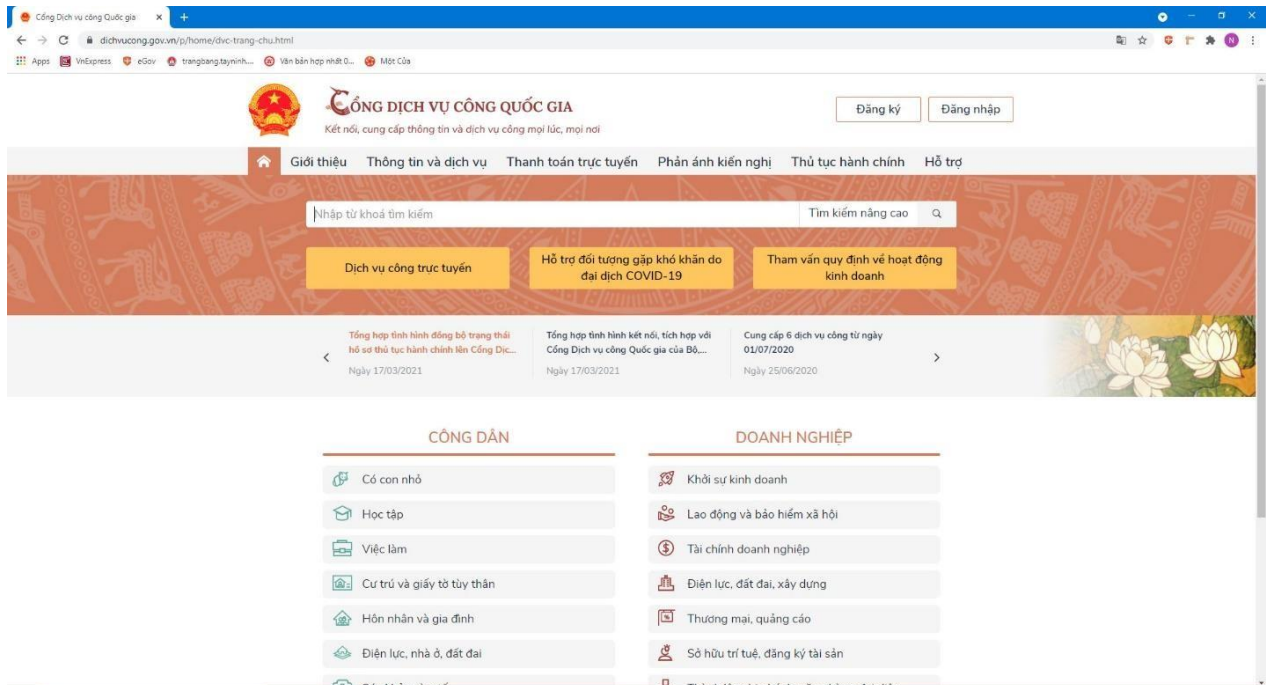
Cổng Dịch vụ công Quốc gia

dichvucong.gov.vn/p/home/dvc-trang-chu.html

Apps VnExpress eGov trangbang.tayninh... Văn bản hợp nhất 0... Một Cửa

CỔNG DỊCH VỤ CÔNG QUỐC GIA
Kết nối, cung cấp thông tin và dịch vụ công mọi lúc, mọi nơi

Đăng ký Đăng nhập

Giới thiệu Thông tin và dịch vụ Thanh toán trực tuyến Phản ánh kiến nghị Thủ tục hành chính Hỗ trợ

Nhập từ khoá tìm kiếm

Tìm kiếm nâng cao

Dịch vụ công trực tuyến

Hỗ trợ đối tượng gặp khó khăn do đại dịch COVID-19

Tham vấn quy định về hoạt động kinh doanh

Tổng hợp tình hình đồng bộ trạng thái hồ sơ thủ tục hành chính lên Cổng Dịc...
Ngày 17/03/2021

Tổng hợp tình hình kết nối, tích hợp với Cổng Dịch vụ công Quốc gia của Bộ,...
Ngày 17/03/2021

Cung cấp 6 dịch vụ công từ ngày 01/07/2020
Ngày 25/06/2020

CÔNG DÂN

Có con nhỏ
Học tập
Việc làm
Cư trú và giấy tờ tùy thân
Hôn nhân và gia đình
Điện lực, nhà ở, đất đai

DOANH NGHIỆP

Khởi sự kinh doanh
Lao động và bảo hiểm xã hội
Tài chính doanh nghiệp
Điện lực, đất đai, xây dựng
Thương mại, quảng cáo
Sở hữu trí tuệ, đăng ký tài sản